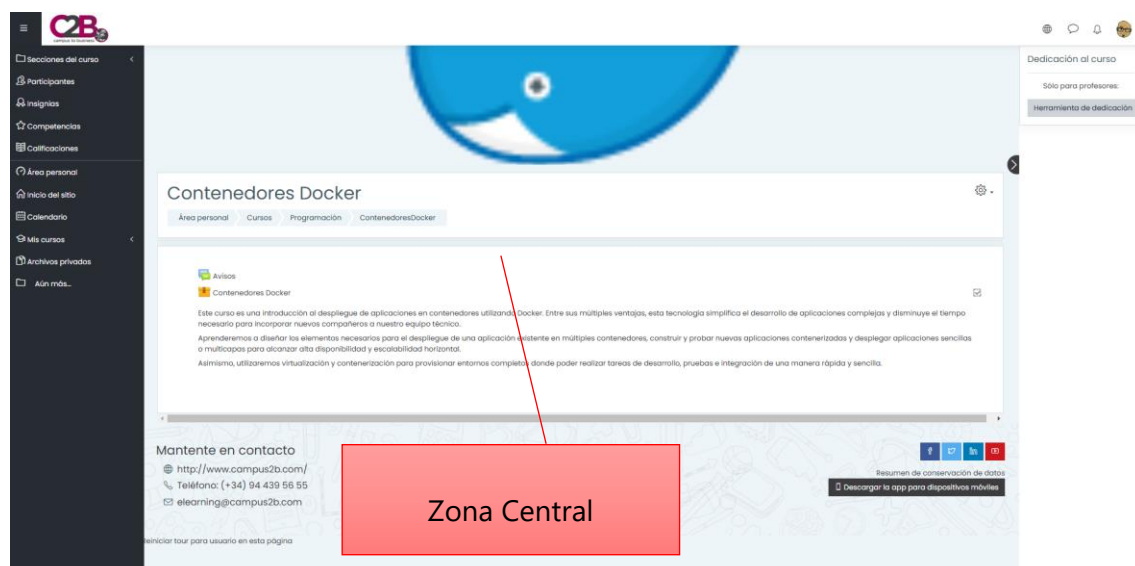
C2B campus to business

Secciones del curso
Participantes
Insignias
Competencias
Calificaciones
Área personal
Inicio del sitio
Calendario
Mis cursos
Archivos privados
Aún más...

Contenedores Docker

Área personal / Cursos / Programación / ContenedoresDocker

Avisos
Contenedores Docker

Este curso es una introducción al despliegue de aplicaciones en contenedores utilizando Docker. Entre sus múltiples ventajas, esta tecnología simplifica el desarrollo de aplicaciones complejas y disminuye el tiempo necesario para incorporar nuevos compañeros a nuestro equipo técnico.

Aprenderemos a diseñar los elementos necesarios para el despliegue de una aplicación existente en múltiples contenedores, construir y probar nuevas aplicaciones contenerizadas y desplegar aplicaciones sencillas o multicapas para alcanzar alta disponibilidad y escalabilidad horizontal.

Asimismo, utilizaremos virtualización y contenerización para provisionar entornos completos donde poder realizar tareas de desarrollo, pruebas e integración de una manera rápida y sencilla.

Mantente en contacto
http://www.campus2b.com/
Teléfono: (+34) 94 439 56 55
elearning@campus2b.com

Reiniciar tour para usuario en esta página

Resumen de conservación de datos
Descargar la app para dispositivos móviles

Zona Central

Dedicación al curso
Sólo para profesores:
Herramienta de dedicación